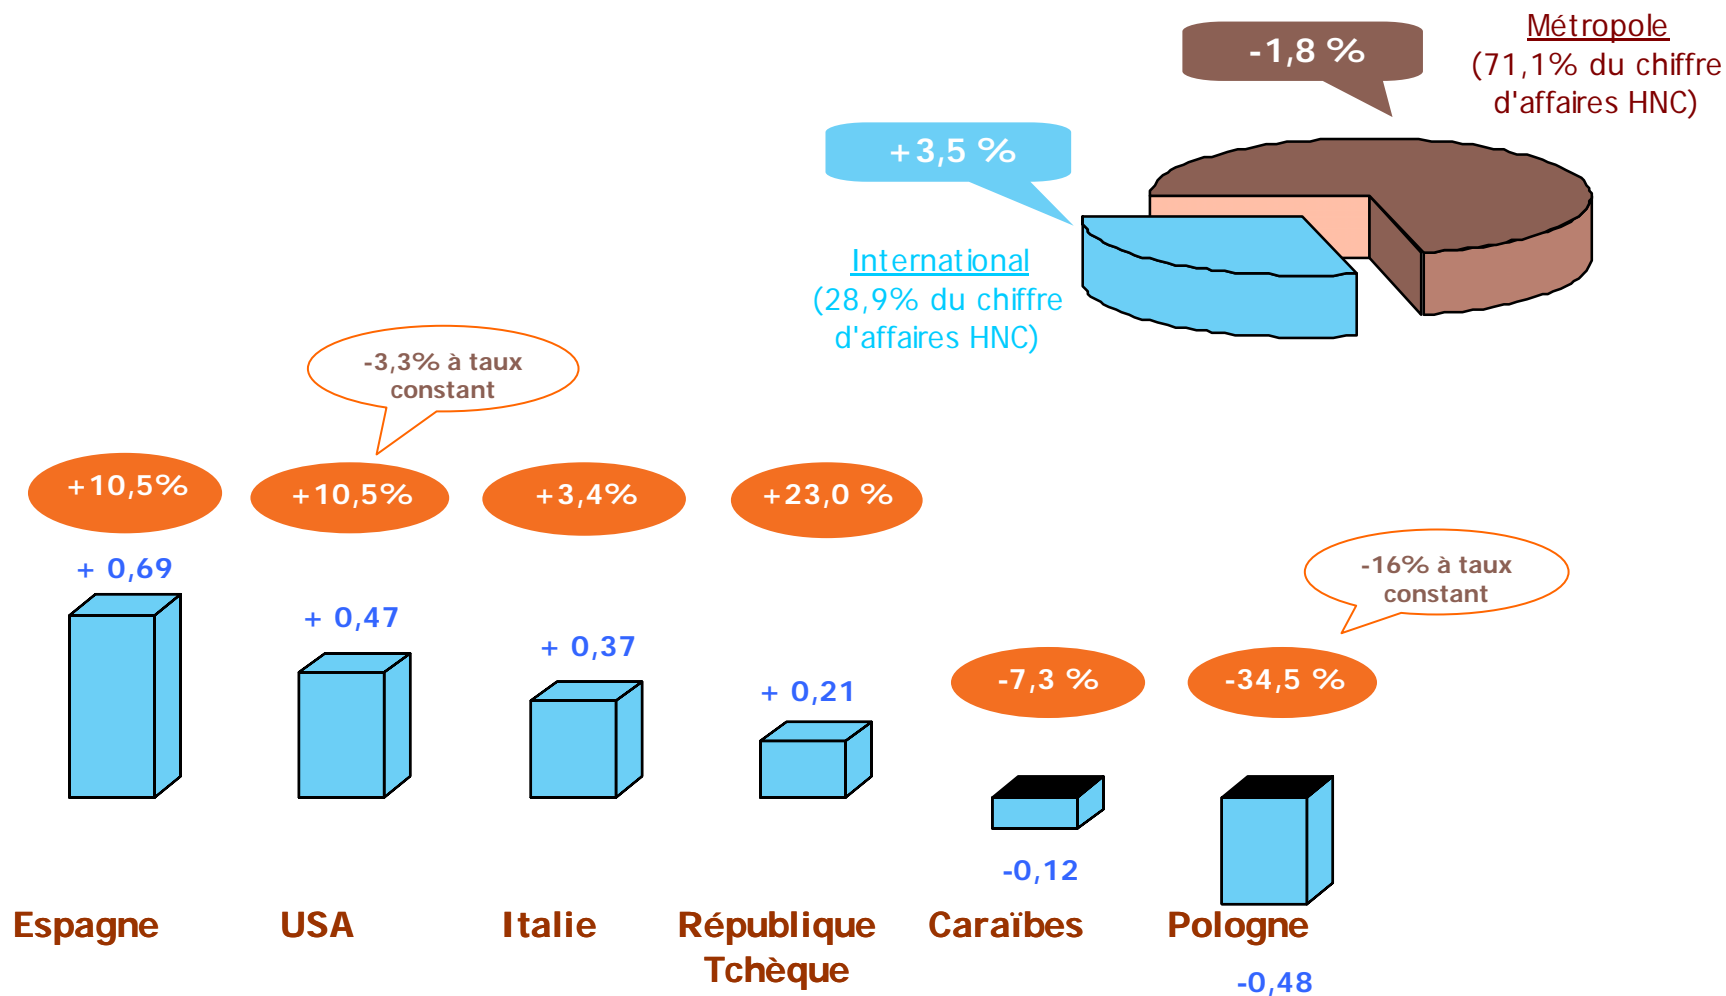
-1,8 %

Métropole
(71,1% du chiffre d'affaires HNC)

+3,5 %

International
(28,9% du chiffre d'affaires HNC)

-3,3% à taux constant

+10,5%

+10,5%

+3,4%

+23,0 %

+ 0,69

+ 0,47

+ 0,37

+ 0,21

-16% à taux constant

-7,3 %

-34,5 %

-0,12

Espagne

USA

Italie

République Tchèque

Caraïbes

Pologne

-0,48